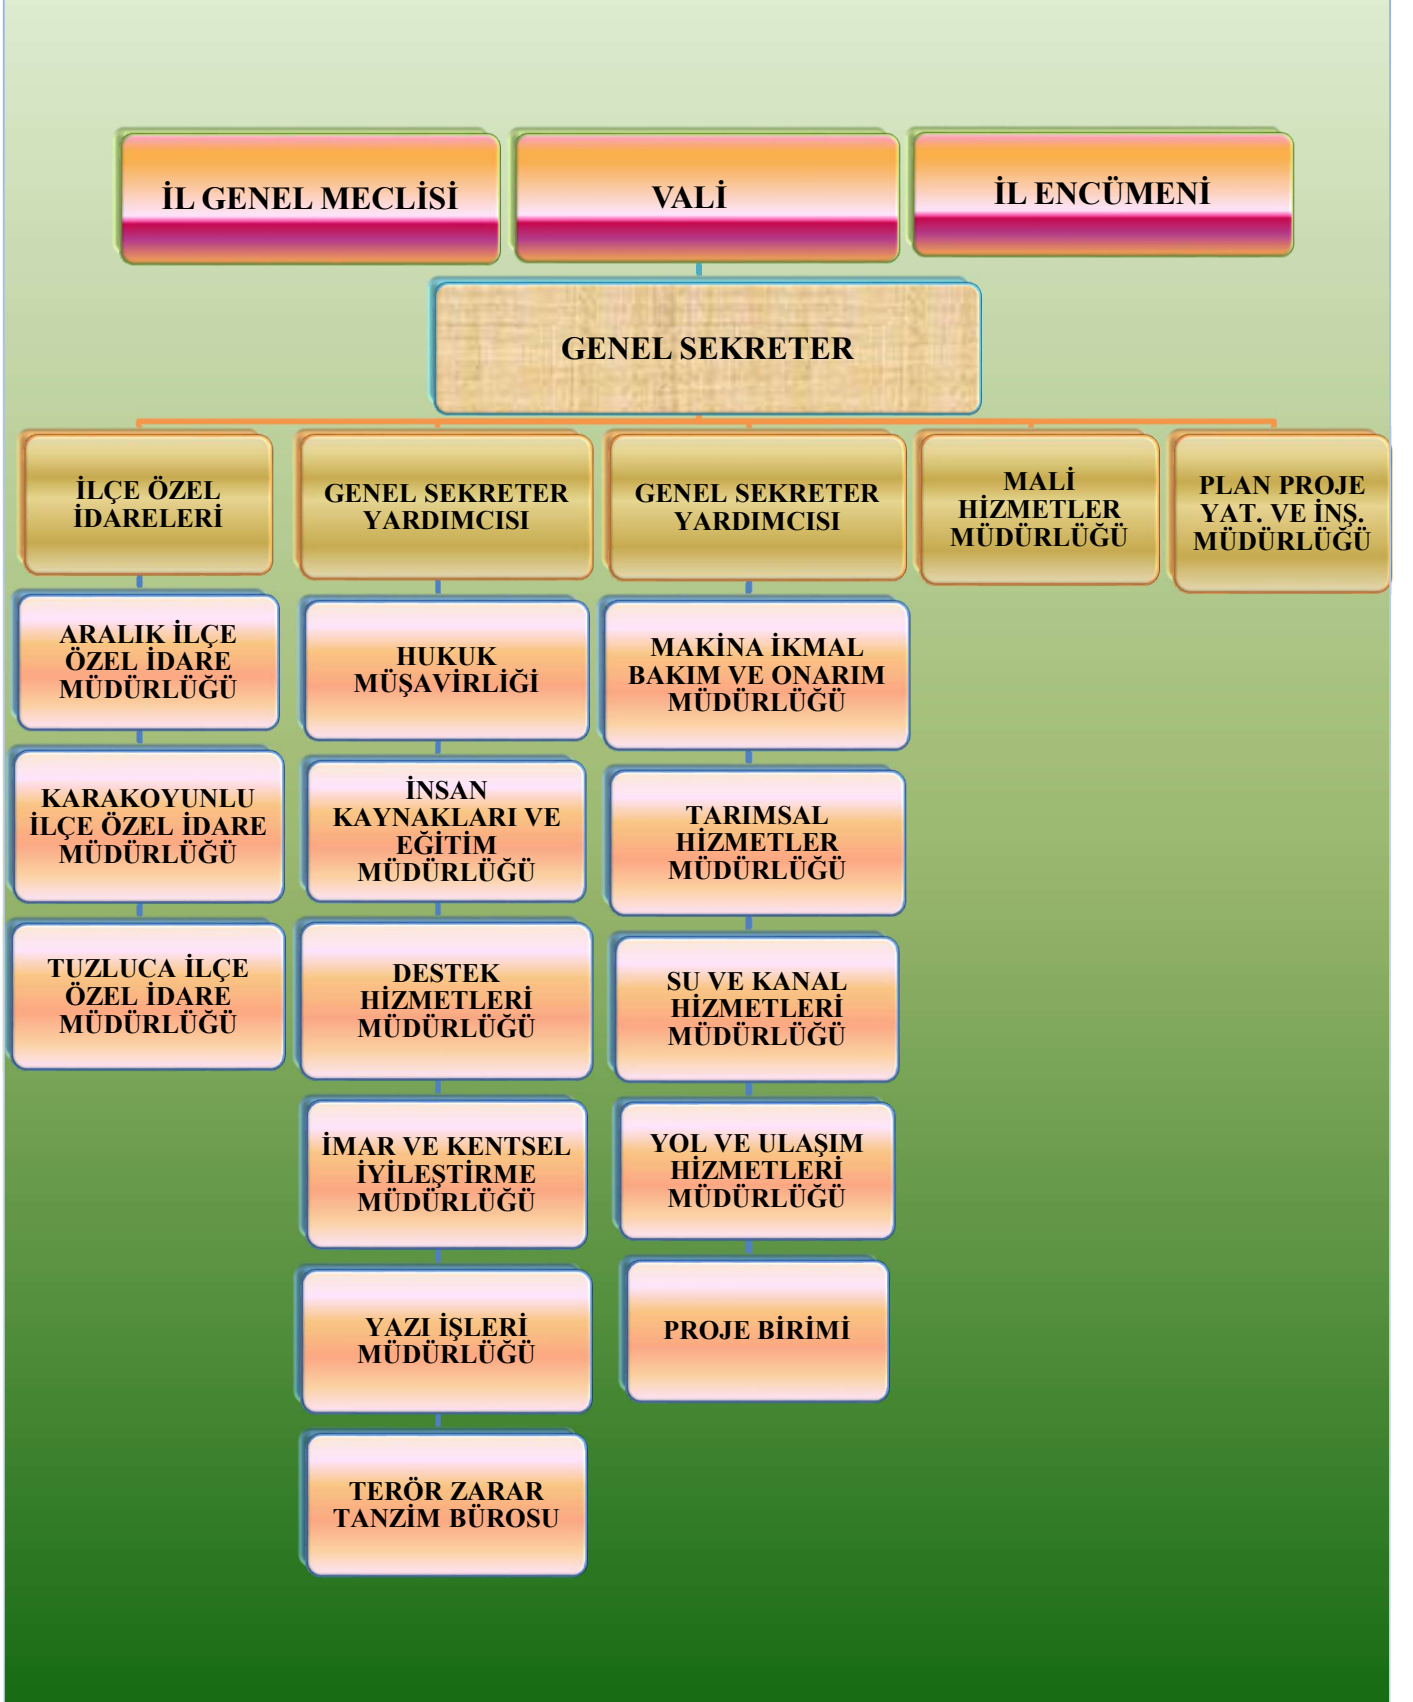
İL GENEL MECLİSİ

VALİ

İL ENCÜMENİ

GENEL SEKRETER

İLÇE ÖZEL İDARELERİ

GENEL SEKRETER YARDIMCISI

GENEL SEKRETER YARDIMCISI

MALİ HİZMETLER MÜDÜRLÜĞÜ

PLAN PROJE YAT. VE İNŞ. MÜDÜRLÜĞÜ

ARALIK İLÇE ÖZEL İDARE MÜDÜRLÜĞÜ

KARAKOYUNLU İLÇE ÖZEL İDARE MÜDÜRLÜĞÜ

TUZLUCA İLÇE ÖZEL İDARE MÜDÜRLÜĞÜ

HUKUK MÜŞAVİRLİĞİ

İNSAN KAYNAKLARI VE EĞİTİM MÜDÜRLÜĞÜ

DESTEK HİZMETLERİ MÜDÜRLÜĞÜ

İMAR VE KENTSEL İYİLEŞTİRME MÜDÜRLÜĞÜ

YAZI İŞLERİ MÜDÜRLÜĞÜ

TERÖR ZARAR TANZİM BÜROSU

MAKİNA İKMAL BAKIM VE ONARIM MÜDÜRLÜĞÜ

TARIMSAL HİZMETLER MÜDÜRLÜĞÜ

SU VE KANAL HİZMETLERİ MÜDÜRLÜĞÜ

YOL VE ULAŞIM HİZMETLERİ MÜDÜRLÜĞÜ

PROJE BİRİMİ